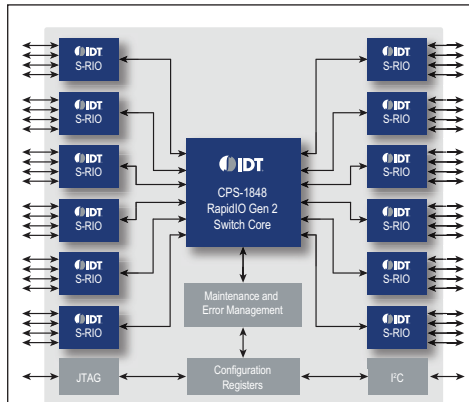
IDT
S-RIO

IDT
S-RIO

IDT
S-RIO

IDT
S-RIO

IDT
S-RIO

IDT
S-RIO

IDT
CPS-1848
RapidIO Gen 2
Switch Core

IDT
S-RIO

IDT
S-RIO

IDT
S-RIO

IDT
S-RIO

IDT
S-RIO

IDT
S-RIO

Maintenance and
Error Management

JTAG

Configuration
Registers

I$^2$C